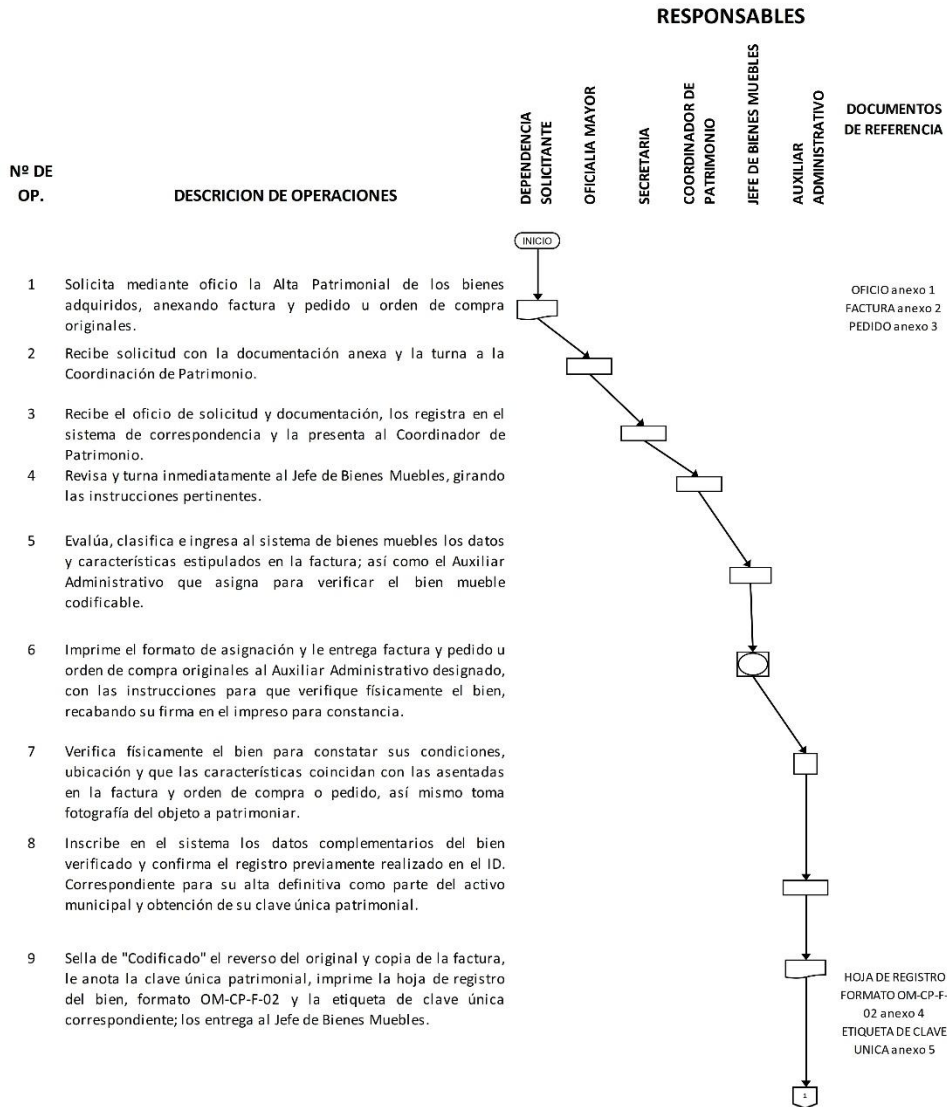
RESPONSABLES

Nº DE OP.

DESCRICION DE OPERACIONES

DEPENDENCIA SOLICITANTE

OFICIALIA MAYOR

SECRETARIA

COORDINADOR DE PATRIMONIO

JEFE DE BIENES MUEBLES

AUXILIAR ADMINISTRATIVO

DOCUMENTOS DE REFERENCIA

INICIO

1 Solicita mediante oficio la Alta Patrimonial de los bienes adquiridos, anexando factura y pedido u orden de compra originales.

OFICIO anexo 1
FACTURA anexo 2
PEDIDO anexo 3

2 Recibe solicitud con la documentación anexa y la turna a la Coordinación de Patrimonio.

3 Recibe el oficio de solicitud y documentación, los registra en el sistema de correspondencia y la presenta al Coordinador de Patrimonio.

4 Revisa y turna inmediatamente al Jefe de Bienes Muebles, girando las instrucciones pertinentes.

5 Evalúa, clasifica e ingresa al sistema de bienes muebles los datos y características estipulados en la factura; así como el Auxiliar Administrativo que asigna para verificar el bien mueble codificable.

6 Imprime el formato de asignación y le entrega factura y pedido u orden de compra originales al Auxiliar Administrativo designado, con las instrucciones para que verifique físicamente el bien, recabando su firma en el impreso para constancia.

7 Verifica físicamente el bien para constatar sus condiciones, ubicación y que las características coincidan con las asentadas en la factura y orden de compra o pedido, así mismo toma fotografía del objeto a patrimoniar.

8 Inscribe en el sistema los datos complementarios del bien verificado y confirma el registro previamente realizado en el ID. Correspondiente para su alta definitiva como parte del activo municipal y obtención de su clave única patrimonial.

9 Sella de "Codificado" el reverso del original y copia de la factura, le anota la clave única patrimonial, imprime la hoja de registro del bien, formato OM-CP-F-02 y la etiqueta de clave única correspondiente; los entrega al Jefe de Bienes Muebles.

HOJA DE REGISTRO FORMATO OM-CP-F-02 anexo 4
ETIQUETA DE CLAVE UNICA anexo 5

1